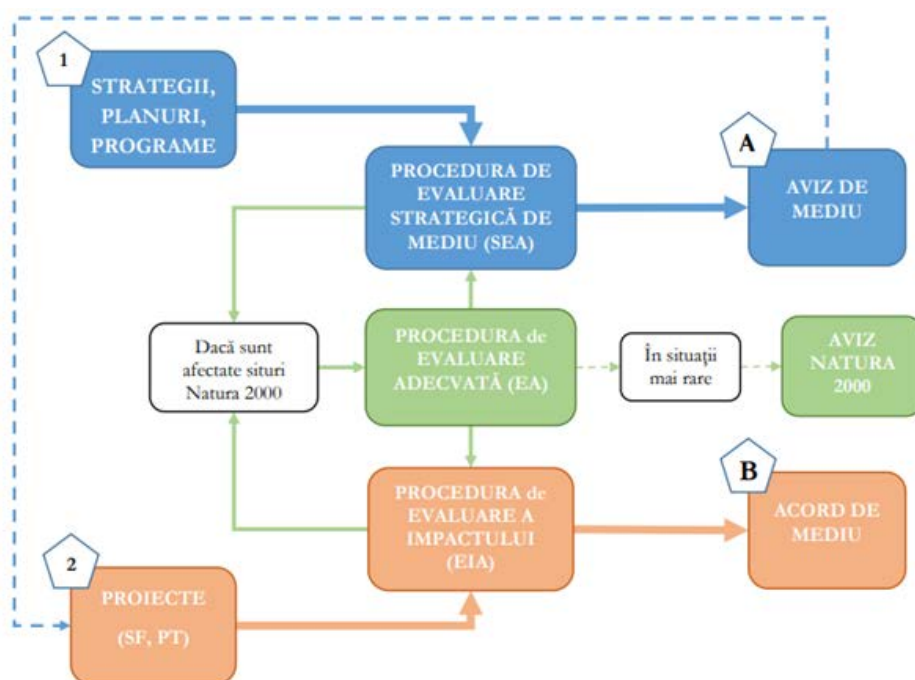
1

STRATEGII, PLANURI, PROGRAME

PROCEDURA DE EVALUARE STRATEGICĂ DE MEDIU (SEA)

A

AVIZ DE MEDIU

Dacă sunt afectate situri Natura 2000

PROCEDURA de EVALUARE ADECVATĂ (EA)

În situații mai rare

AVIZ NATURA 2000

PROCEDURA de EVALUARE A IMPACTULUI (EIA)

B

ACORD DE MEDIU

2

PROIECTE (SF, PT)